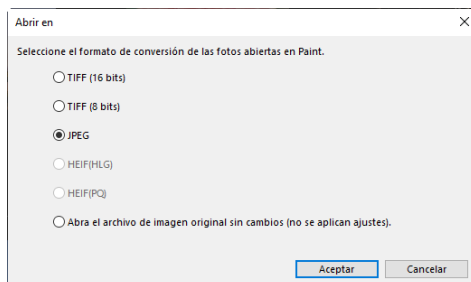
Abrir en

×

Seleccione el formato de conversión de las fotos abiertas en Paint.

TIFF (16 bits)

TIFF (8 bits)

JPEG

HEIF(HLG)

HEIF(PQ)

Abra el archivo de imagen original sin cambios (no se aplican ajustes).

Aceptar

Cancelar